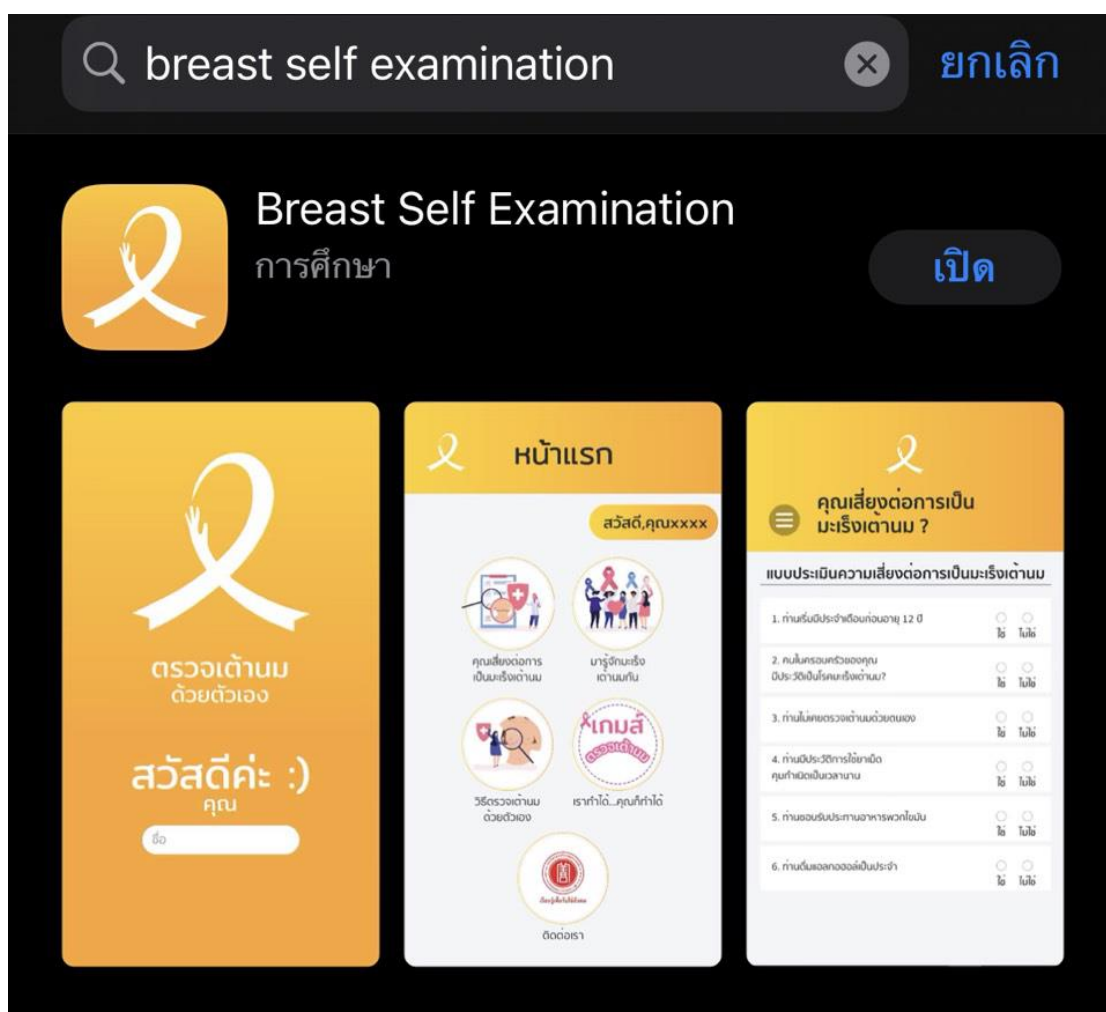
breast self examination

ยกเลิก

Breast Self Examination

การศึกษา

เปิด

ตรวจเต้านม
ด้วยตัวเอง

สวัสดีค่ะ :)
คุณ

ชื่อ

หน้าแรก

สวัสดี,คุณxxxx

คุณเสี่ยงต่อการ
เป็นมะเร็งเต้านม

มารู้จักมะเร็ง
เต้านมกัน

เกมส์
ตรวจเต้านม

วิธีตรวจเต้านม
ด้วยตัวเอง

เราทำได้...คุณก็ทำได้

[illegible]

ติดต่อเรา

คุณเสี่ยงต่อการเป็น
มะเร็งเต้านม ?

แบบประเมินความเสี่ยงต่อการเป็นมะเร็งเต้านม

1. ท่านเริ่มมีประจำเดือนก่อนอายุ 12 ปี
ใช่ ไม่ใช่

2. คนในครอบครัวของคุณ
มีประวัติเป็นโรคมะเร็งเต้านม?
ใช่ ไม่ใช่

3. ท่านไม่เคยตรวจเต้านมด้วยตนเอง
ใช่ ไม่ใช่

4. ท่านมีประวัติการใช้ยาเม็ด
คุมกำเนิดเป็นเวลานาน
ใช่ ไม่ใช่

5. ท่านชอบรับประทานอาหารพวกไขมัน
ใช่ ไม่ใช่

6. ท่านดื่มแอลกอฮอล์เป็นประจำ
ใช่ ไม่ใช่